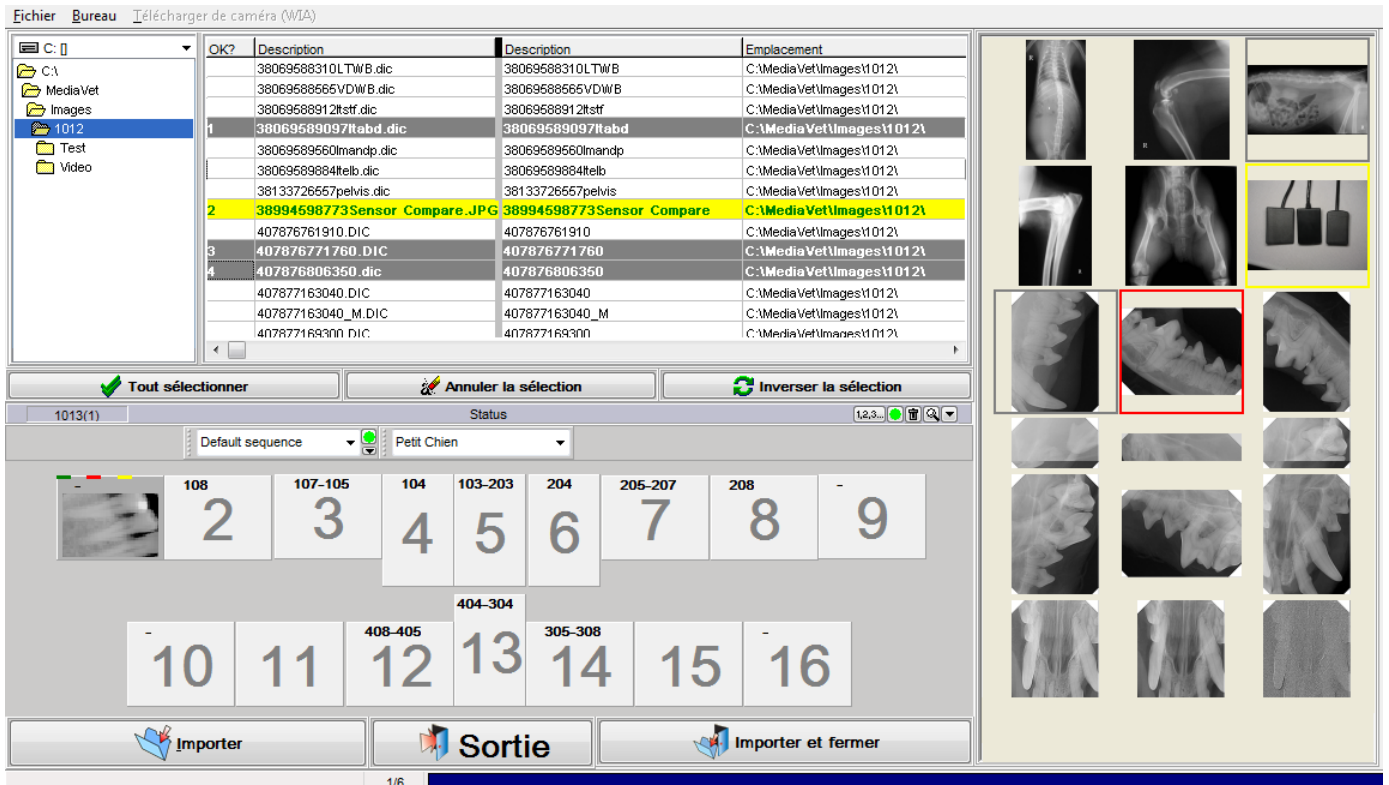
Fichier Bureau Télécharger de caméra (WIA)

C: []
C:\
MediaVet
Images
1012
Test
Video

| OK? | Description | Description | Emplacement |
|---|---|---|---|
| | 38069588310LTWB.dic | 38069588310LTWB | C:\MediaVet\Images\1012\ |
| | 38069588565VDWB.dic | 38069588565VDWB | C:\MediaVet\Images\1012\ |
| | 38069588912ltstf.dic | 38069588912ltstf | C:\MediaVet\Images\1012\ |
| 1 | 38069589097ltabd.dic | 38069589097ltabd | C:\MediaVet\Images\1012\ |
| | 38069589560lmandp.dic | 38069589560lmandp | C:\MediaVet\Images\1012\ |
| | 38069589884ltelb.dic | 38069589884ltelb | C:\MediaVet\Images\1012\ |
| | 38133726557pelvis.dic | 38133726557pelvis | C:\MediaVet\Images\1012\ |
| 2 | 38994598773Sensor Compare.JPG | 38994598773Sensor Compare | C:\MediaVet\Images\1012\ |
| | 407876761910.DIC | 407876761910 | C:\MediaVet\Images\1012\ |
| 3 | 407876771760.DIC | 407876771760 | C:\MediaVet\Images\1012\ |
| 4 | 407876806350.dic | 407876806350 | C:\MediaVet\Images\1012\ |
| | 407877163040.DIC | 407877163040 | C:\MediaVet\Images\1012\ |
| | 407877163040_M.DIC | 407877163040_M | C:\MediaVet\Images\1012\ |
| | 407877169300.DIC | 407877169300 | C:\MediaVet\Images\1012\ |

Tout sélectionner
Annuler la sélection
Inverser la sélection

1013(1)
Status
1,2,3..

Default sequence
Petit Chien

- 
108 2
107–105 3
104 4
103–203 5
204 6
205–207 7
208 8
- 9
404–304 13
- 10
11
408–405 12
305–308 14
15
- 16

Importer
Sortie
Importer et fermer

1/6